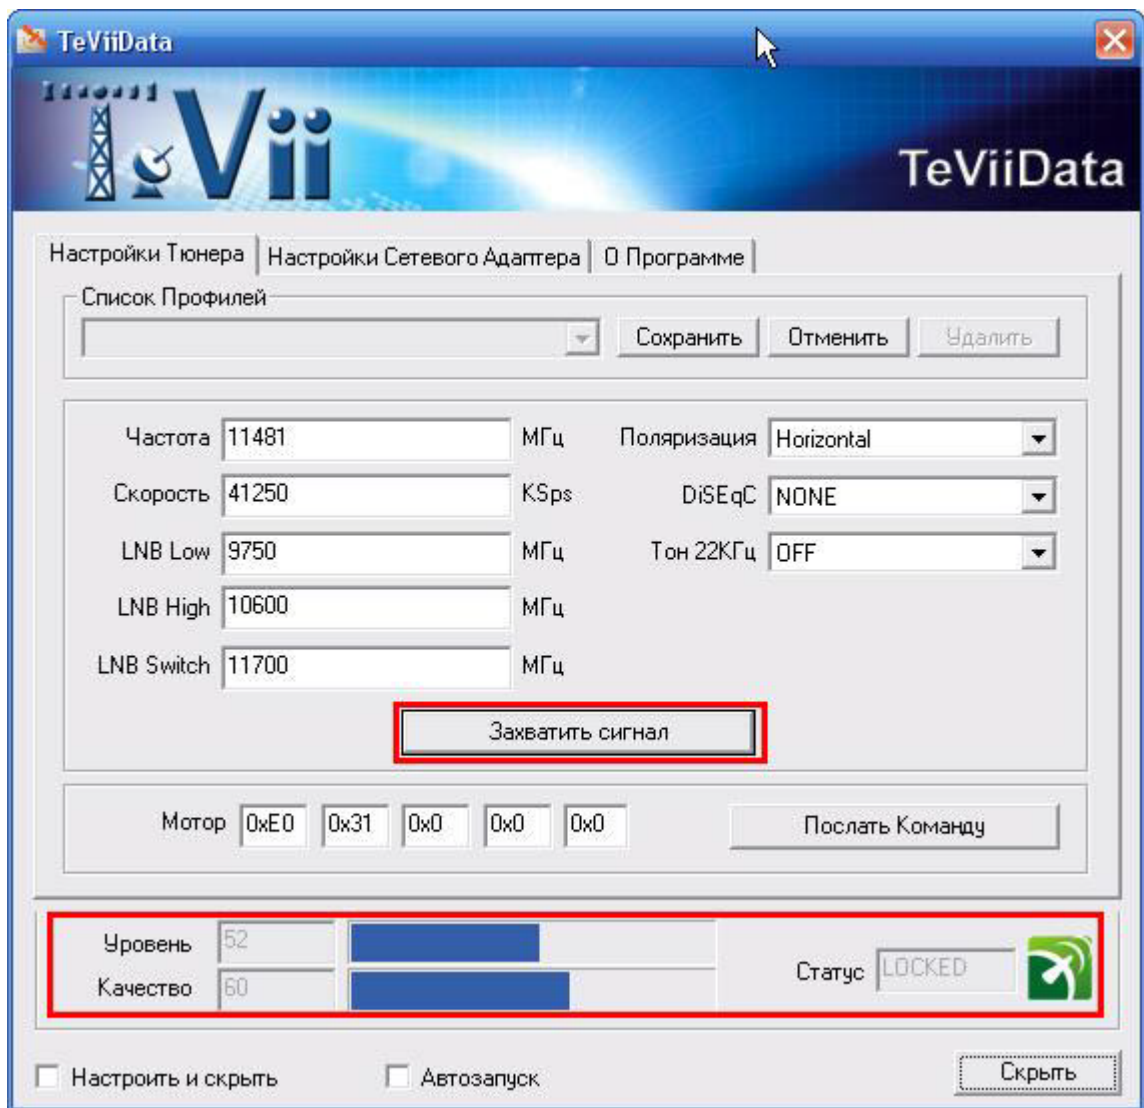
TeViiData

TeVii

TeViiData

Настройки Тюнера | Настройки Сетевого Адаптера | О Программе

Список Профилей

Сохранить | Отменить | Удалить

Частота 11481 МГц

Скорость 41250 KSps

LNB Low 9750 МГц

LNB High 10600 МГц

LNB Switch 11700 МГц

Поляризация Horizontal

DiSEqC NONE

Тон 22КГц OFF

Захватить сигнал

Мотор 0xE0 0x31 0x0 0x0 0x0

Послать Команду

Уровень 52

Качество 60

Статус LOCKED

Настроить и скрыть

Автозапуск

Скрыть